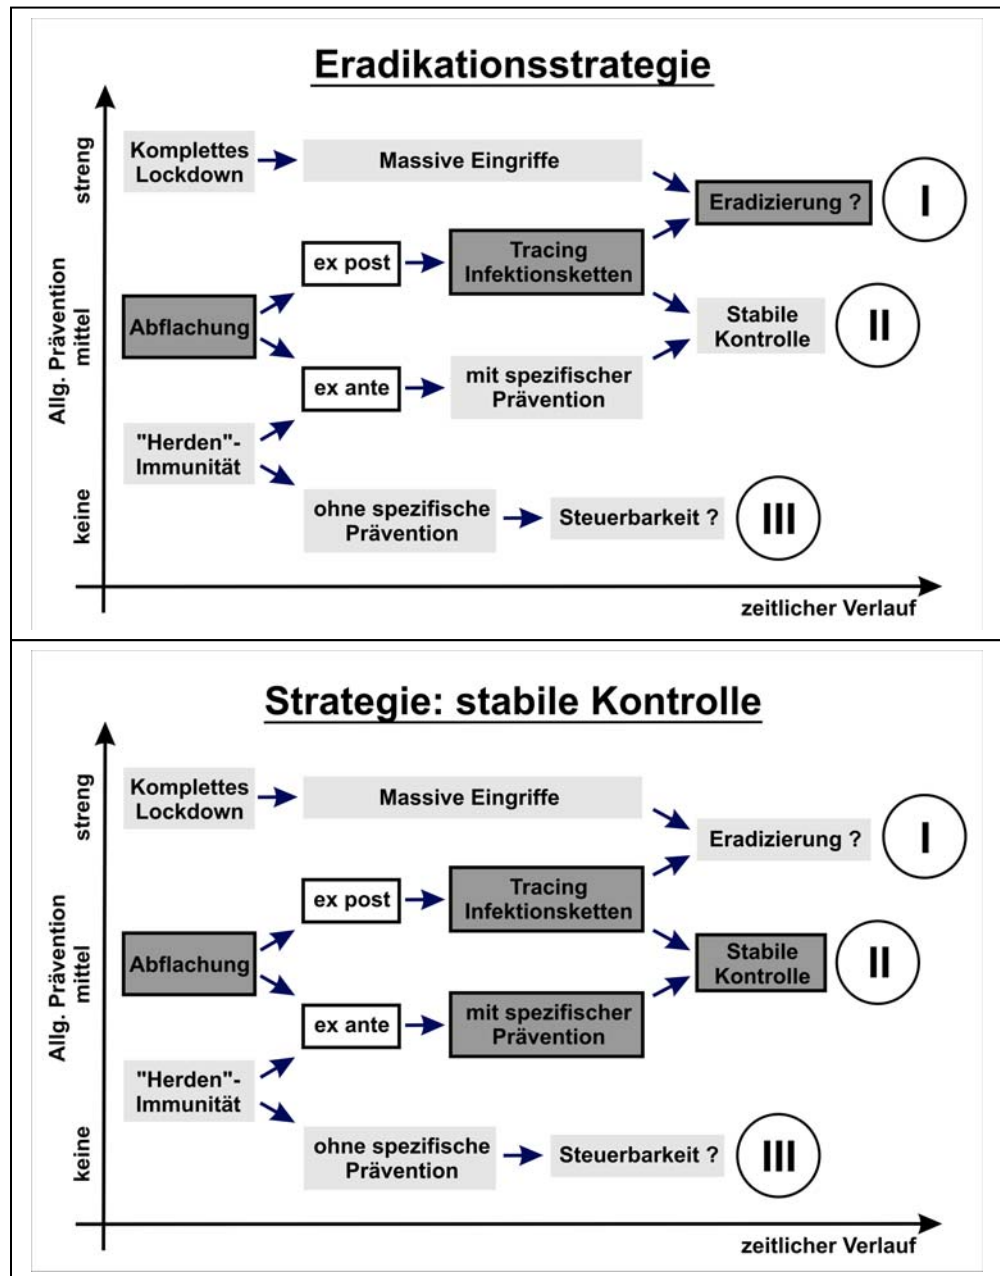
Eradikationsstrategie

Allg. Prävention
streng
mittel
keine

Komplettes Lockdown
Massive Eingriffe
Eradizierung ?
I
ex post
Tracing Infektionsketten
Abflachung
Stabile Kontrolle
II
ex ante
mit spezifischer Prävention
"Herden"-Immunität
ohne spezifische Prävention
Steuerbarkeit ?
III

zeitlicher Verlauf

Strategie: stabile Kontrolle

Allg. Prävention
streng
mittel
keine

Komplettes Lockdown
Massive Eingriffe
Eradizierung ?
I
ex post
Tracing Infektionsketten
Abflachung
Stabile Kontrolle
II
ex ante
mit spezifischer Prävention
"Herden"-Immunität
ohne spezifische Prävention
Steuerbarkeit ?
III

zeitlicher Verlauf